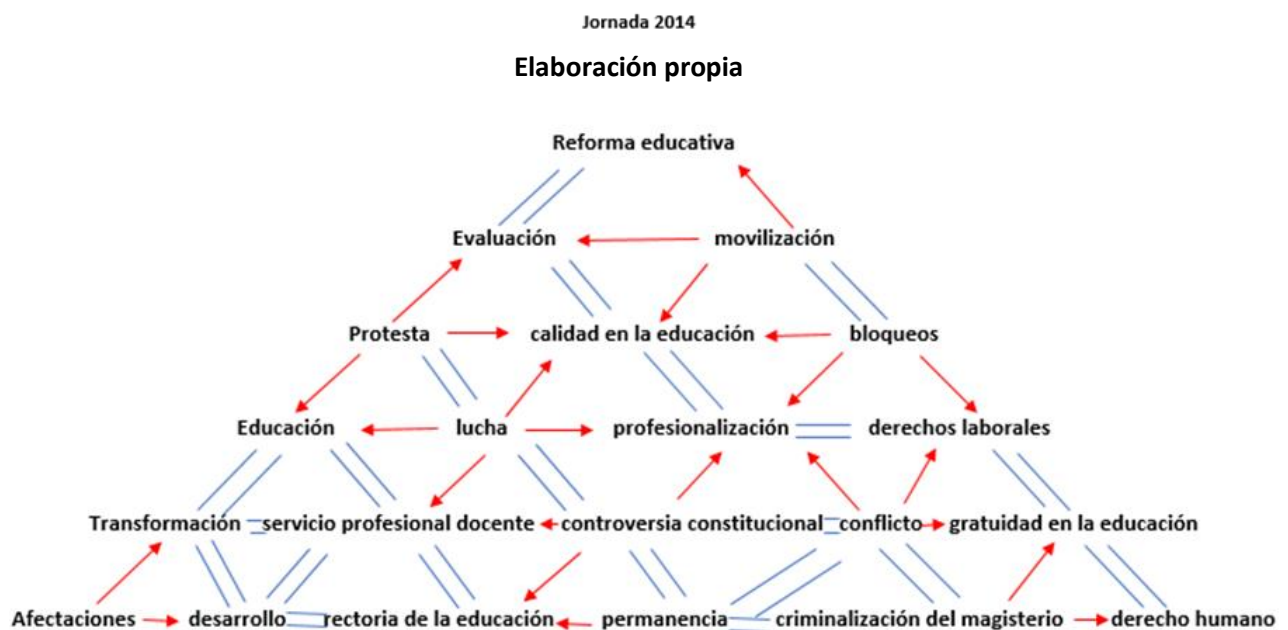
Jornada 2014

Elaboración propia

Reforma educativa

Evaluación

movilización

Protesta

calidad en la educación

bloqueos

Educación

lucha

profesionalización

derechos laborales

Transformación

servicio profesional docente

controversia constitucional

conflicto

gratuidad en la educación

Afectaciones

desarrollo

rectoria de la educación

permanencia

criminalización del magisterio

derecho humano